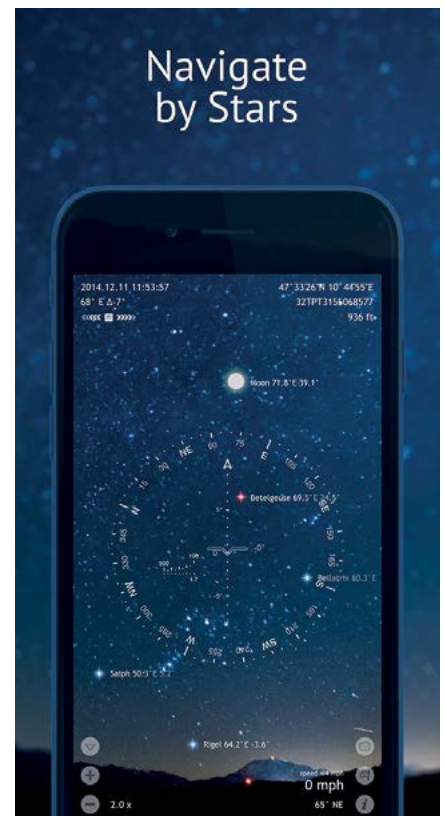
Navigate by Stars

2014.12.11 11:53:57
68° E Δ-7°

47°33'26"N 10°44'35"E
32TPT3156068577
936 ft

Moon 71.8° E 39.1°

A

NE
E
SE
S
SW
W
NW
N

Betelgeuse 69.5° E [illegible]

Bellatrix 80.3° E

Saiph 50.5° E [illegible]

Rigel 64.2° E -3.6°

speed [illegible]
0 mph
65° NE

2.0 x